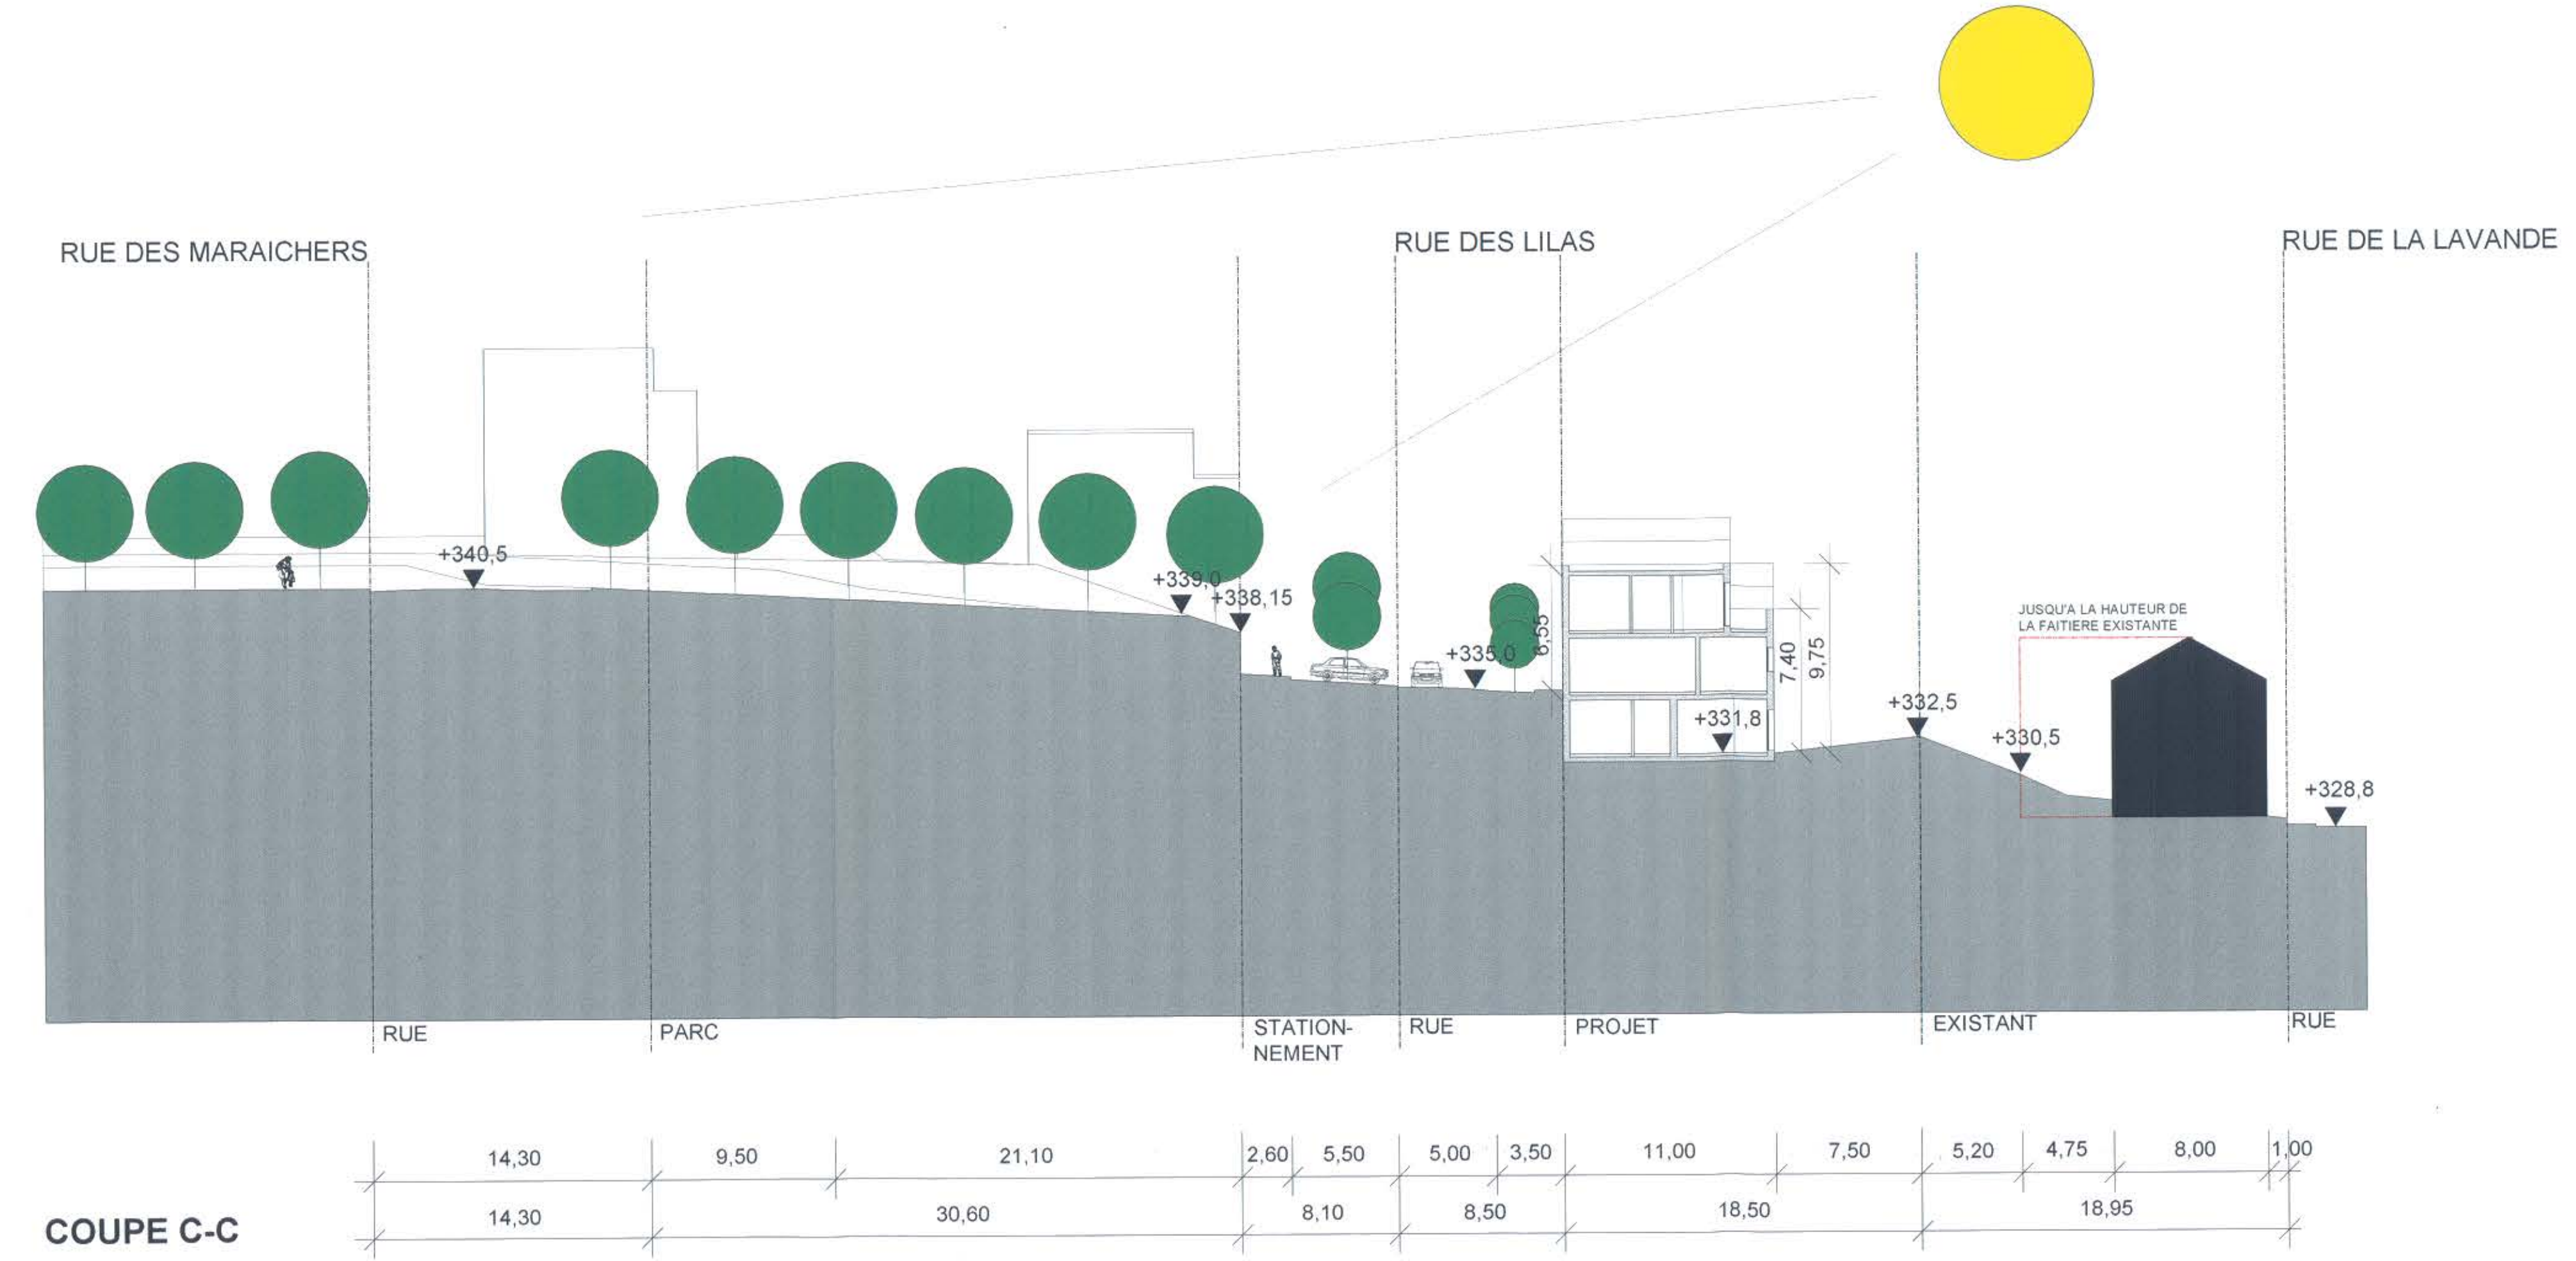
RUE DES MARAICHERS

RUE DES LILAS

RUE DE LA LAVANDE

+340,5

+339,0

+338,15

+335,0

8,55

7,40

9,75

JUSQU'A LA HAUTEUR DE LA FAITIERE EXISTANTE

+331,8

+332,5

+330,5

+328,8

RUE

PARC

STATIONNEMENT

RUE

PROJET

EXISTANT

RUE

| 14,30 | 9,50 | 21,10 | 2,60 | 5,50 | 5,00 | 3,50 | 11,00 | 7,50 | 5,20 | 4,75 | 8,00 | 1,00 |
|---|---|---|---|---|---|---|---|---|---|---|---|---|
| 14,30 | 30,60 | | 8,10 | | 8,50 | | 18,50 | | 18,95 | | | |

COUPE C-C